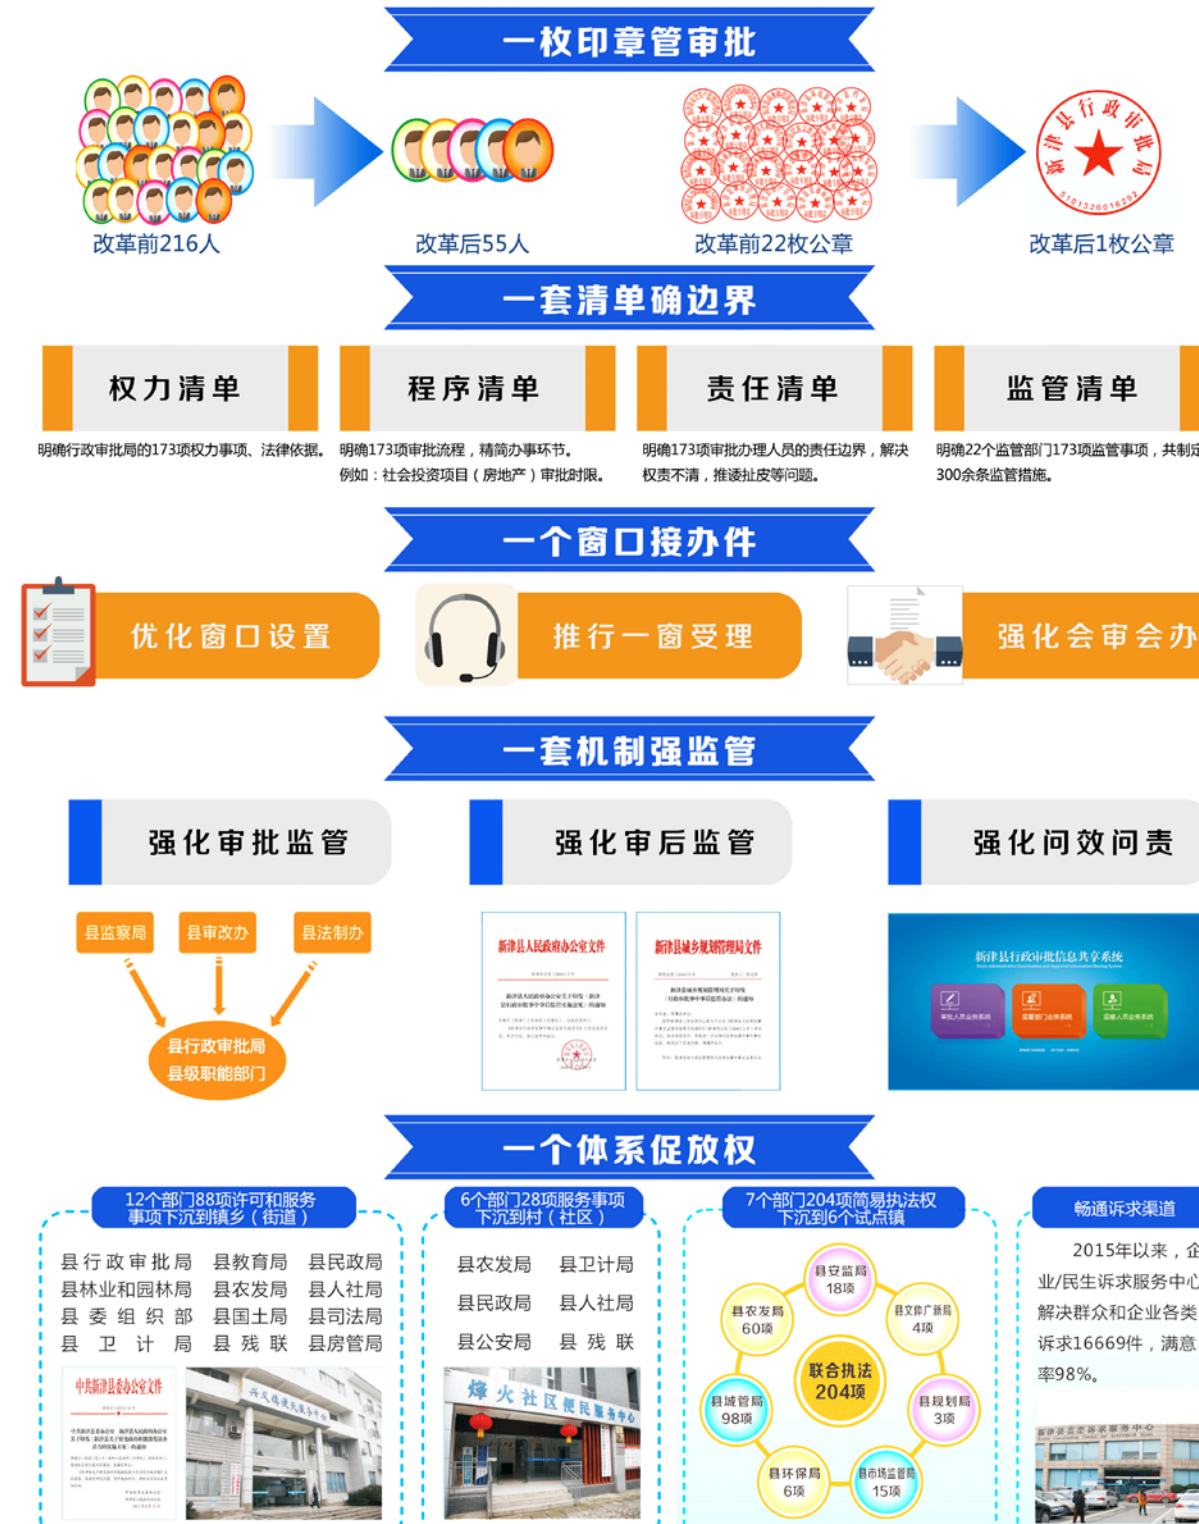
一枚印章管审批

改革前216人

改革后55人

改革前22枚公章

新津县行政审批局

改革后1枚公章

一套清单确边界

权力清单

明确行政审批局的173项权力事项、法律依据。

程序清单

明确173项审批流程，精简办事环节。例如：社会投资项目（房地产）审批时限。

责任清单

明确173项审批办理人员的责任边界，解决权责不清，推诿扯皮等问题。

监管清单

明确22个监管部门173项监管事项，共制定300余条监管措施。

一个窗口接办件

优化窗口设置

推行一窗受理

强化会审会办

一套机制强监管

强化审批监管

强化审后监管

强化问效问责

县监察局

县审改办

县法制办

县行政审批局
县级职能部门

新津县人民政府办公室文件

新津县城乡规划管理局文件

新津县行政审批信息共享系统

一个体系促放权

12个部门88项许可和服务事项下沉到镇乡（街道）

县行政审批局 县教育局 县民政局
县林业和园林局 县农发局 县人社局
县委组织部 县国土局 县司法局
县卫计局 县残联 县房管局

中共新津县委办公室文件

6个部门28项服务事项下沉到村（社区）

县农发局 县卫计局
县民政局 县人社局
县公安局 县残联

烽火社区便民服务中心

7个部门204项简易执法权下沉到6个试点镇

县安监局 18项
县文体广新局 4项
县规划局 3项
县市场监管局 15项
县环保局 6项
县城管局 98项
县农发局 60项
联合执法 204项

畅通诉求渠道

2015年以来，企业/民生诉求服务中心解决群众和企业各类诉求16669件，满意率98%。